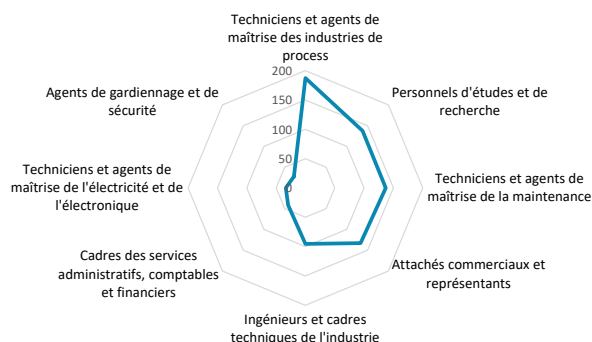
Techniciens et agents de maîtrise des industries de process

Personnels d'études et de recherche

Techniciens et agents de maîtrise de la maintenance

Attachés commerciaux et représentants

Ingénieurs et cadres techniques de l'industrie

Cadres des services administratifs, comptables et financiers

Techniciens et agents de maîtrise de l'électricité et de l'électronique

Agents de gardiennage et de sécurité

200
150
100
50
0